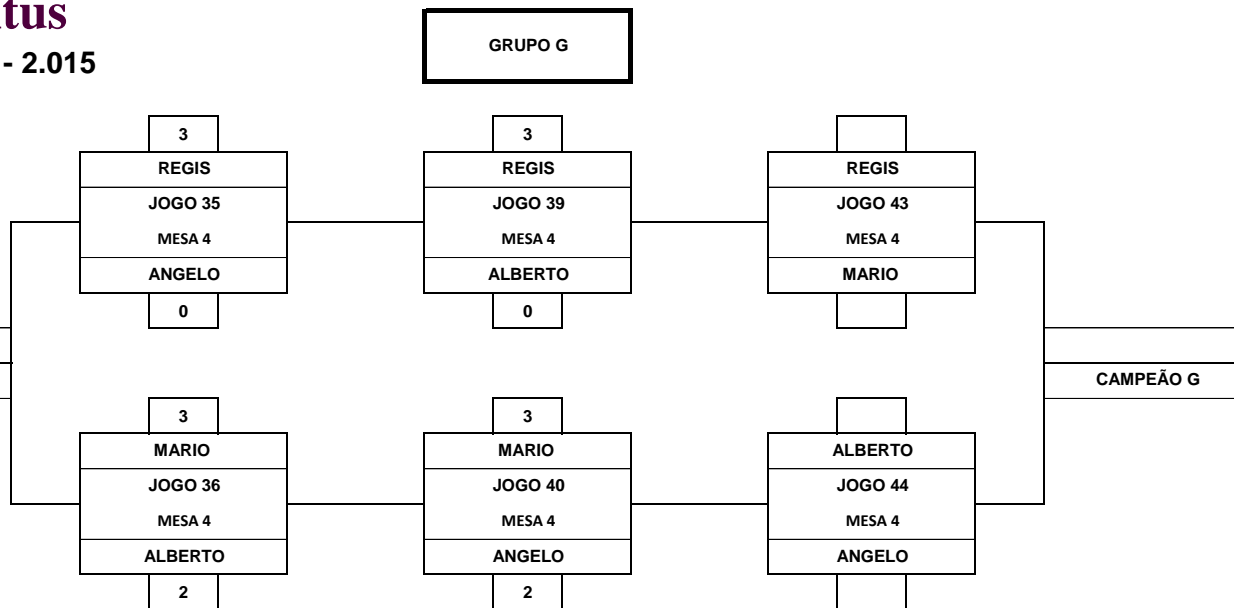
tus
- 2.015

GRUPO G

3
REGIS
JOGO 35
MESA 4
ANGELO
0

3
REGIS
JOGO 39
MESA 4
ALBERTO
0

REGIS
JOGO 43
MESA 4
MARIO

CAMPEÃO G

3
MARIO
JOGO 36
MESA 4
ALBERTO
2

3
MARIO
JOGO 40
MESA 4
ANGELO
2

ALBERTO
JOGO 44
MESA 4
ANGELO